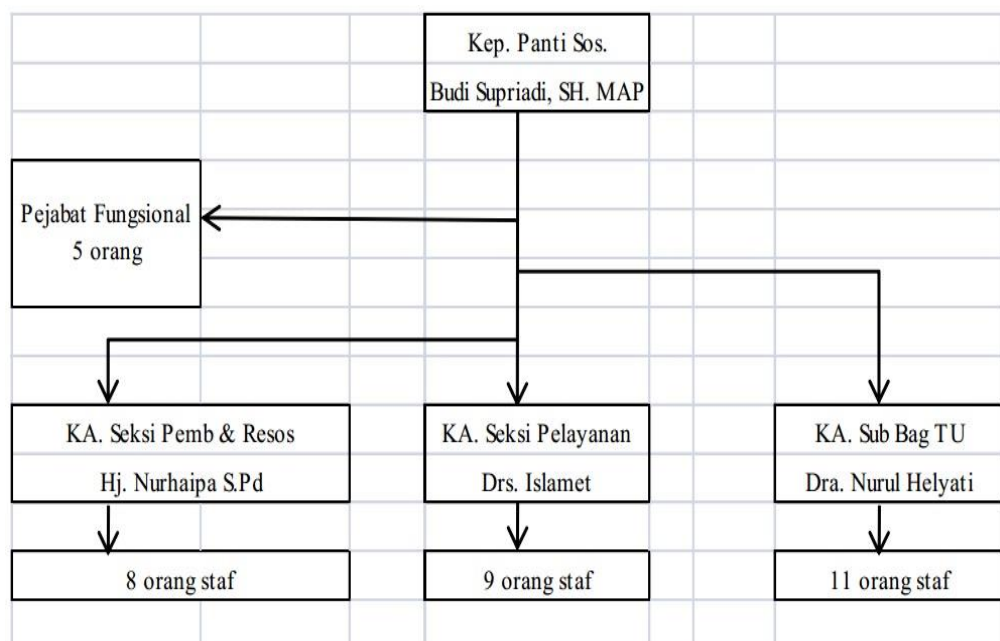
Kep. Panti Sos.
Budi Supriadi, SH. MAP

Pejabat Fungsional
5 orang

KA. Seksi Pemb & Resos
Hj. Nurhaipa S.Pd

KA. Seksi Pelayanan
Drs. Islamet

KA. Sub Bag TU
Dra. Nurul Helyati

8 orang staf

9 orang staf

11 orang staf